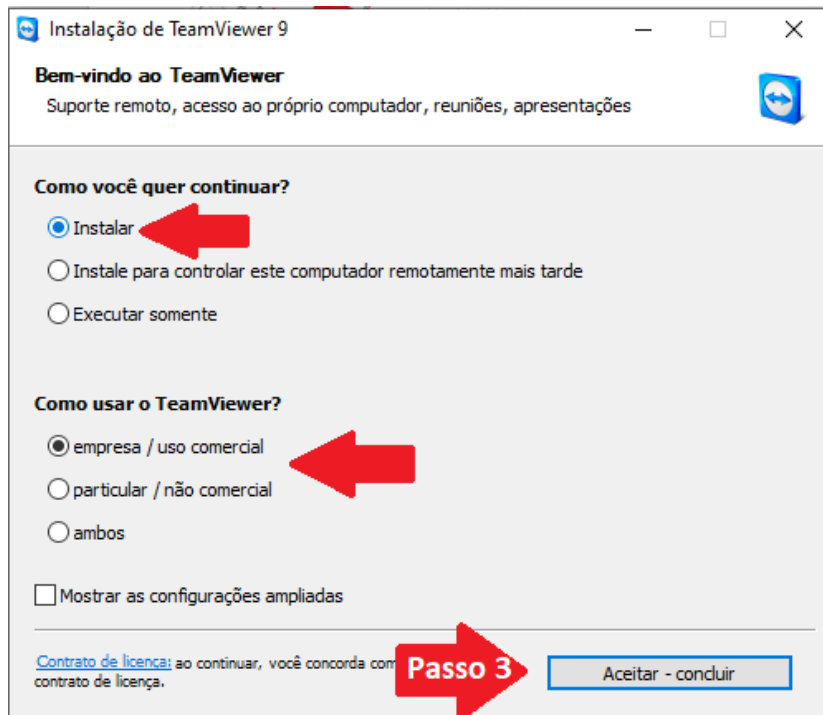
Instalação de TeamViewer 9

Bem-vindo ao TeamViewer
Suporte remoto, acesso ao próprio computador, reuniões, apresentações

Como você quer continuar?
Instalar
Instale para controlar este computador remotamente mais tarde
Executar somente

Como usar o TeamViewer?
empresa / uso comercial
particular / não comercial
ambos

Mostrar as configurações ampliadas

Contrato de licença: ao continuar, você concorda com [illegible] contrato de licença.

Passo 3

Aceitar - concluir